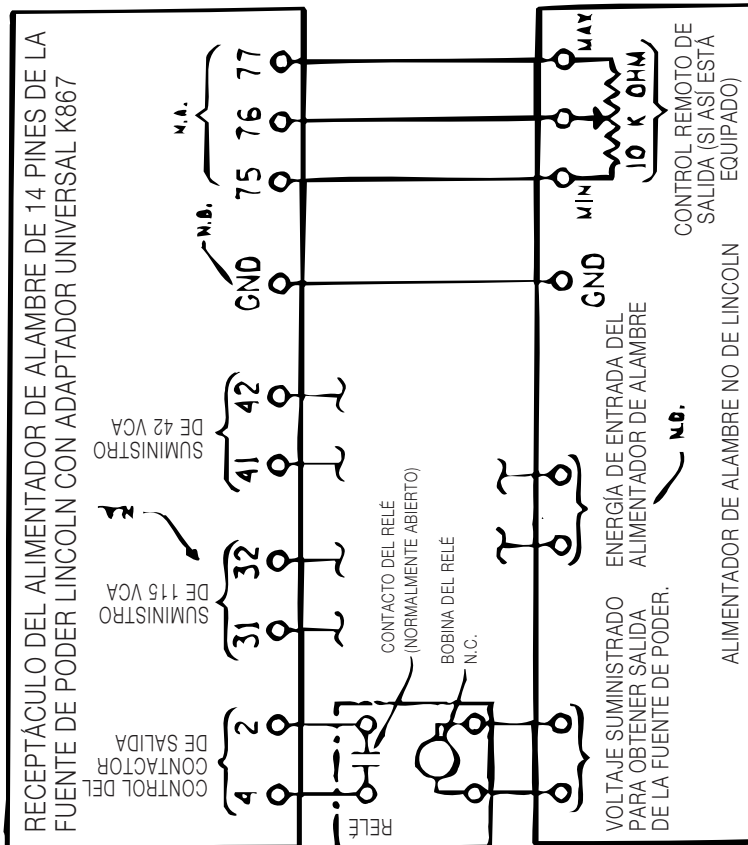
RECEPTÁCULO DEL ALIMENTADOR DE ALAMBRE DE 14 PINES DE LA FUENTE DE PODER LINCOLN CON ADAPTADOR UNIVERSAL K867

CONTROL DEL CONTACTOR DE SALIDA
4 2

SUMINISTRO DE 115 VCA
31 32

N.A.

SUMINISTRO DE 42 VCA
41 42

N.B.
GND

N.A.
75 76 77

RELÉ

CONTACTO DEL RELÉ (NORMALMENTE ABIERTO)

BOBINA DEL RELÉ N.C.

N.D.

GND

MIN
10 K OHM
MAX

VOLTAJE SUMINISTRADO PARA OBTENER SALIDA DE LA FUENTE DE PODER.

ENERGÍA DE ENTRADA DEL ALIMENTADOR DE ALAMBRE

CONTROL REMOTO DE SALIDA (SI ASÍ ESTÁ EQUIPADO)

ALIMENTADOR DE ALAMBRE NO DE LINCOLN